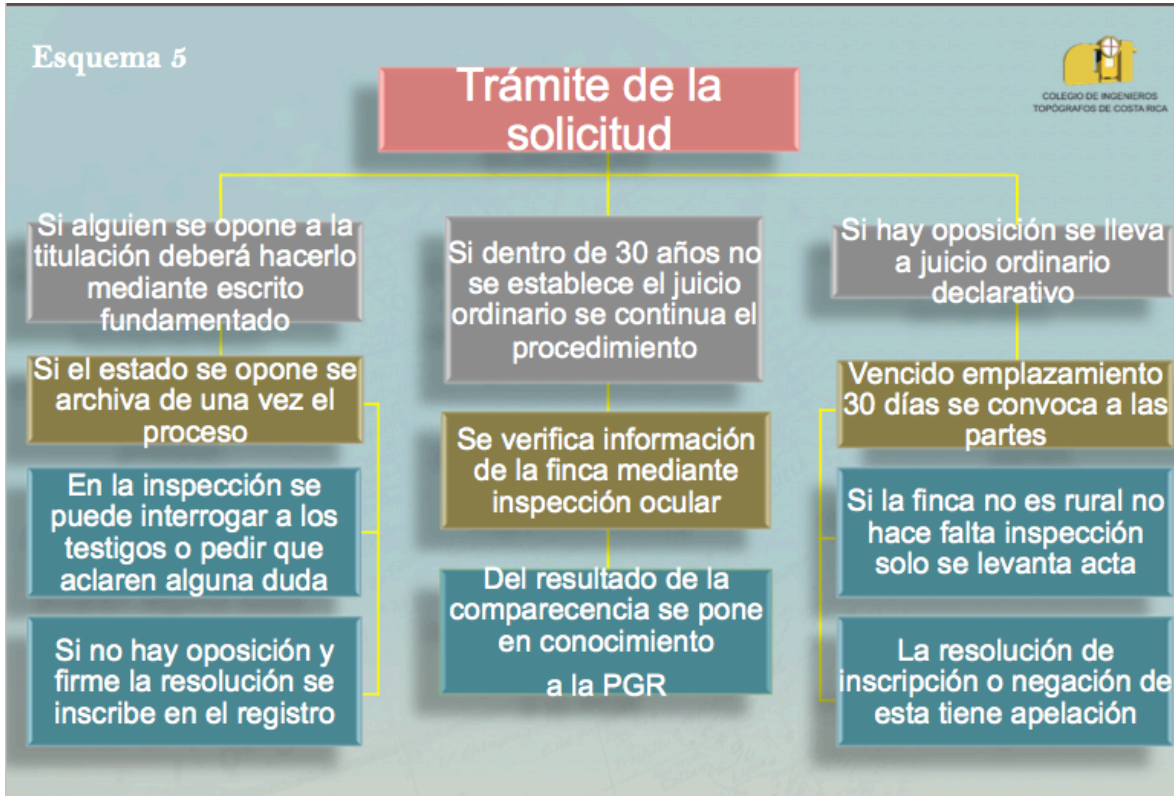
Esquema 5

COLEGIO DE INGENIEROS TOPÓGRAFOS DE COSTA RICA

Trámite de la solicitud

Si alguien se opone a la titulación deberá hacerlo mediante escrito fundamentado

Si el estado se opone se archiva de una vez el proceso

En la inspección se puede interrogar a los testigos o pedir que aclaren alguna duda

Si no hay oposición y firme la resolución se inscribe en el registro

Si dentro de 30 años no se establece el juicio ordinario se continua el procedimiento

Se verifica información de la finca mediante inspección ocular

Del resultado de la comparecencia se pone en conocimiento a la PGR

Si hay oposición se lleva a juicio ordinario declarativo

Vencido emplazamiento 30 días se convoca a las partes

Si la finca no es rural no hace falta inspección solo se levanta acta

La resolución de inscripción o negación de esta tiene apelación